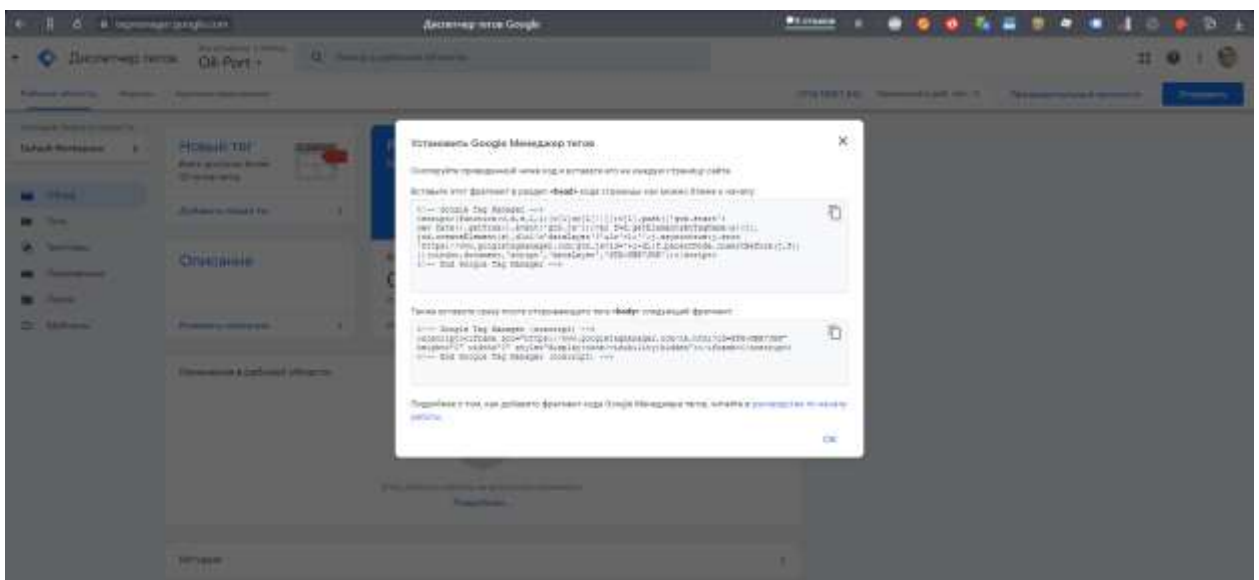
Диспетчер тегов Google

Диспетчер тегов Ok Port

Новый тег

Описание

Установить Google Менеджер тегов

Скопируйте приведенный ниже код и вставьте его на каждую страницу сайта.

Вставьте этот фрагмент в раздел <head> кода страницы как можно ближе к началу:

<!-- Google Tag Manager -->
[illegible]
<!-- End Google Tag Manager -->

Также вставьте сразу после открывающего тега <body> следующий фрагмент:

<!-- Google Tag Manager (noscript) -->
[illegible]
<!-- End Google Tag Manager (noscript) -->

Подробнее о том, как добавить фрагмент кода Google Менеджера тегов, читайте в руководстве по началу работы.

ОК